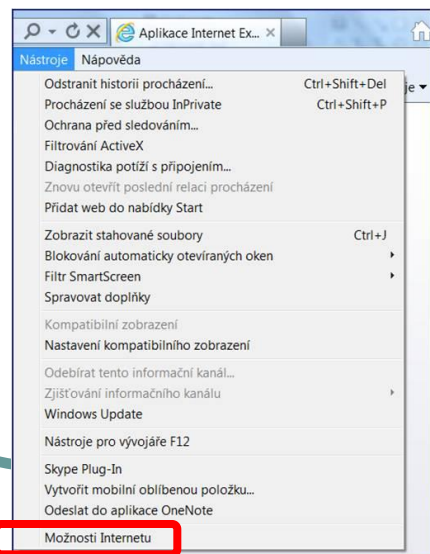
Aplikace Internet Ex... ×

Nástroje Nápověda

je ▾

Odstranit historii procházení... Ctrl+Shift+Del
Procházení se službou InPrivate Ctrl+Shift+P
Ochrana před sledováním...
Filtrování ActiveX
Diagnostika potíží s připojením...
Znovu otevřít poslední relaci procházení
Přidat web do nabídky Start

Zobrazit stahované soubory Ctrl+J
Blokování automaticky otevíraných oken
Filtr SmartScreen
Spravovat doplňky

Kompatibilní zobrazení
Nastavení kompatibilního zobrazení

Odebírat tento informační kanál...
Zjišťování informačního kanálu
Windows Update

Nástroje pro vývojáře F12

Skype Plug-In
Vytvořit mobilní oblíbenou položku...
Odeslat do aplikace OneNote

Možnosti Internetu